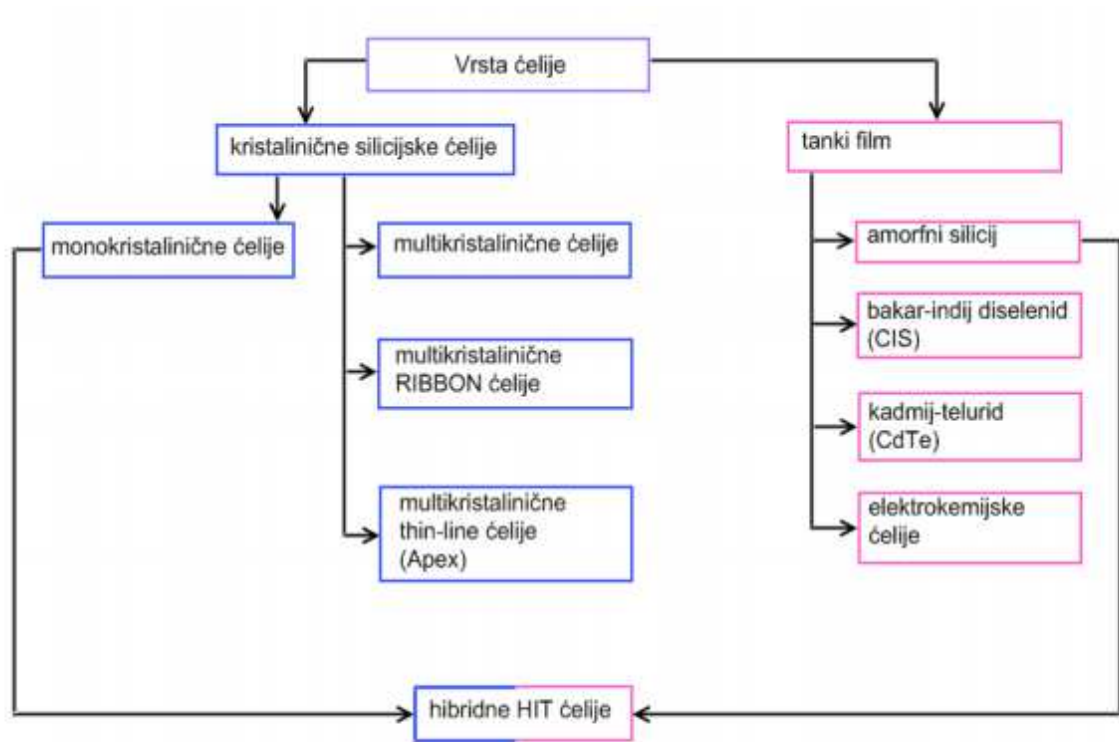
Vrsta ćelije

kristalinične silicijske ćelije

tanki film

monokristalinične ćelije

multikristalinične ćelije

multikristalinične RIBBON ćelije

multikristalinične thin-line ćelije (Apex)

amorfni silicij

bakar-indij diselenid (CIS)

kadmij-telurid (CdTe)

elektrokemijske ćelije

hibridne HIT ćelije